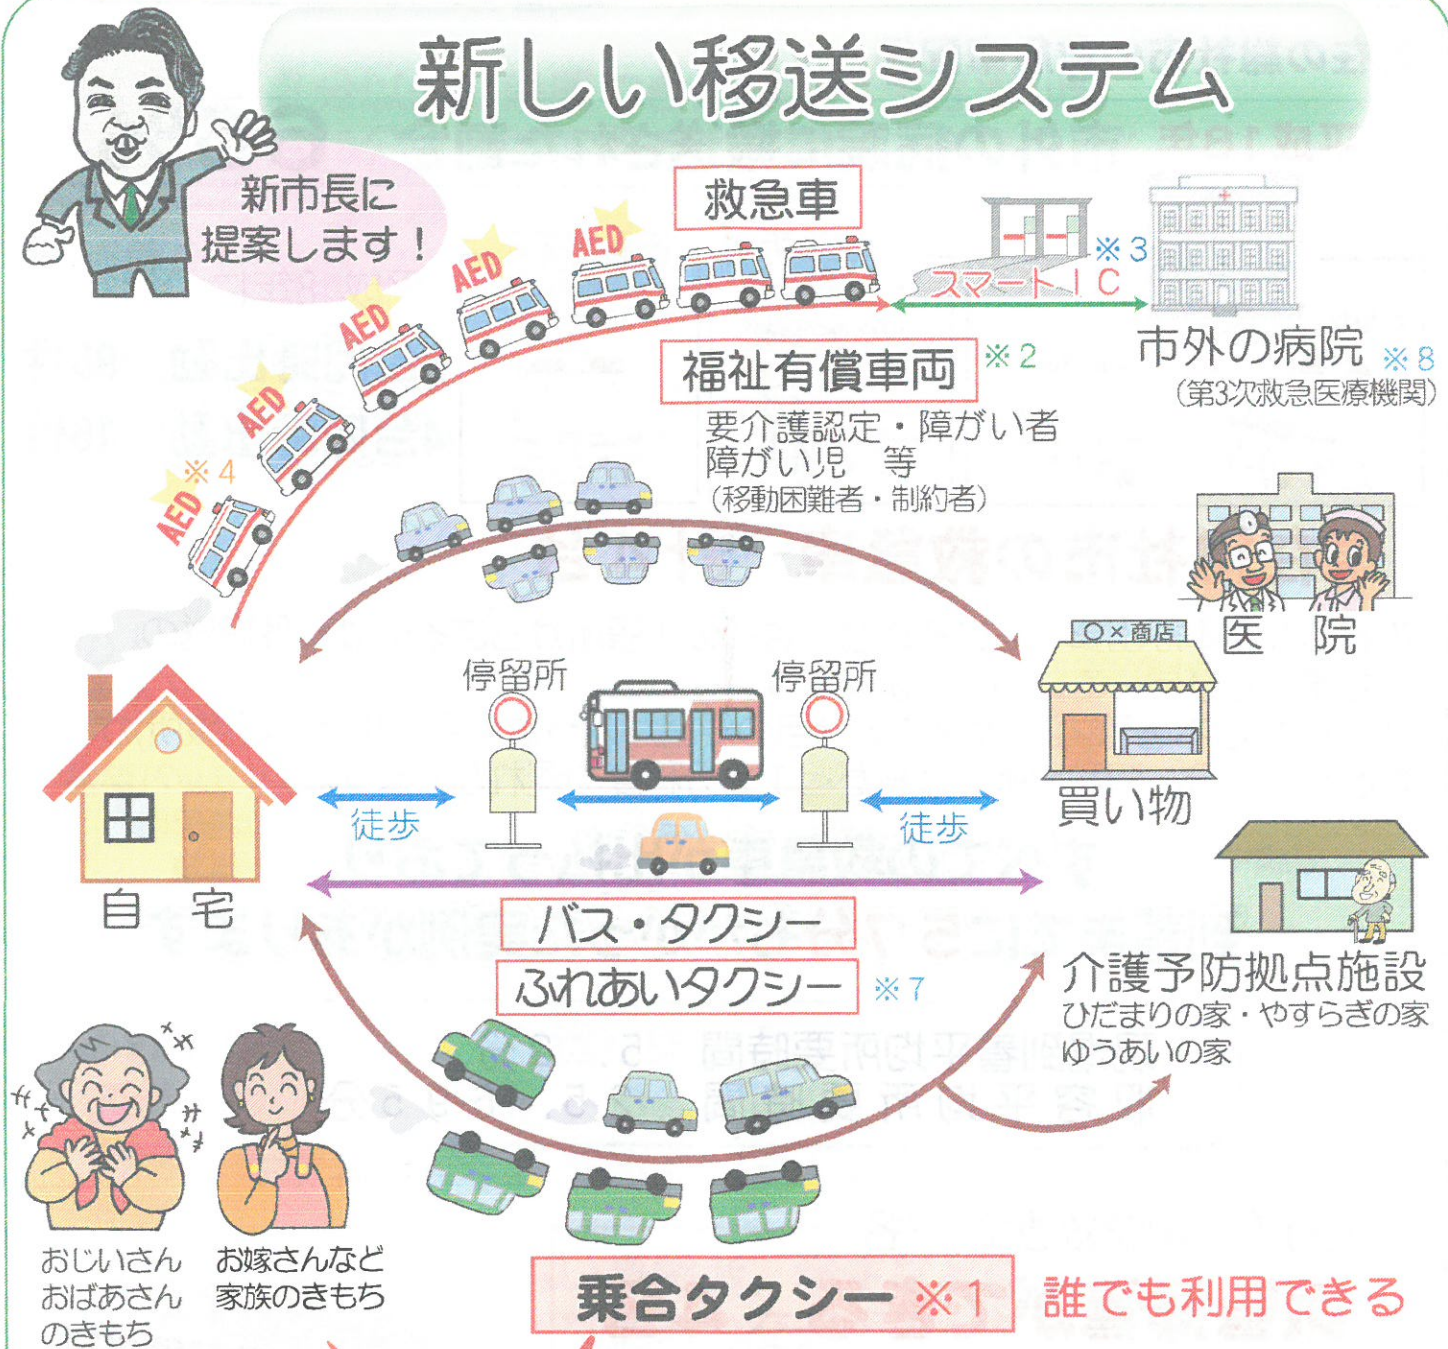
新しい移送システム

新市長に
提案します！

救急車

AED
AED
AED
AED
AED
AED ※4

スマートIC ※3

市外の病院 ※8
（第3次救急医療機関）

福祉有償車両 ※2
要介護認定・障がい者
障がい児　等
（移動困難者・制約者）

医　院

○×商店

停留所
停留所

自　宅

徒歩
徒歩

買い物

バス・タクシー
ふれあいタクシー ※7

介護予防拠点施設
ひだまりの家・やすらぎの家
ゆうあいの家

おじいさん
おばあさん
のきもち

お嫁さんなど
家族のきもち

乗合タクシー ※1
誰でも利用できる